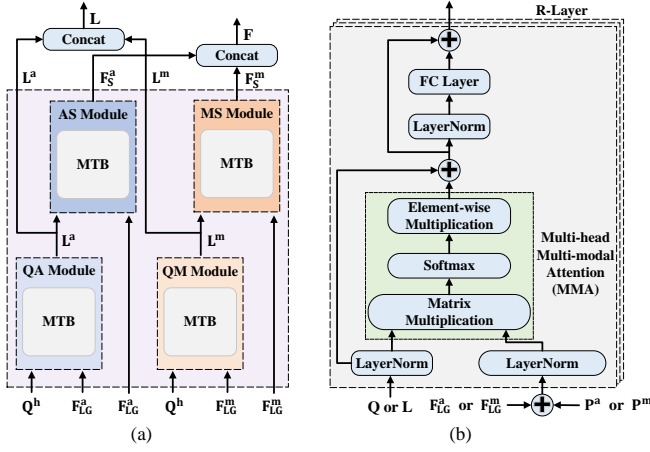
L

Concat

F

Concat

$L^a$

$F_S^a$

$L^m$

$F_S^m$

AS Module

MTB

MS Module

MTB

$L^a$

$L^m$

QA Module

MTB

QM Module

MTB

$Q^h$ $F_{LG}^a$ $F_{LG}^a$ $Q^h$ $F_{LG}^m$ $F_{LG}^m$

(a)

R-Layer

FC Layer

LayerNorm

Element-wise Multiplication

Softmax

Matrix Multiplication

Multi-head Multi-modal Attention (MMA)

LayerNorm

LayerNorm

Q or L $F_{LG}^a$ or $F_{LG}^m$ $P^a$ or $P^m$

(b)